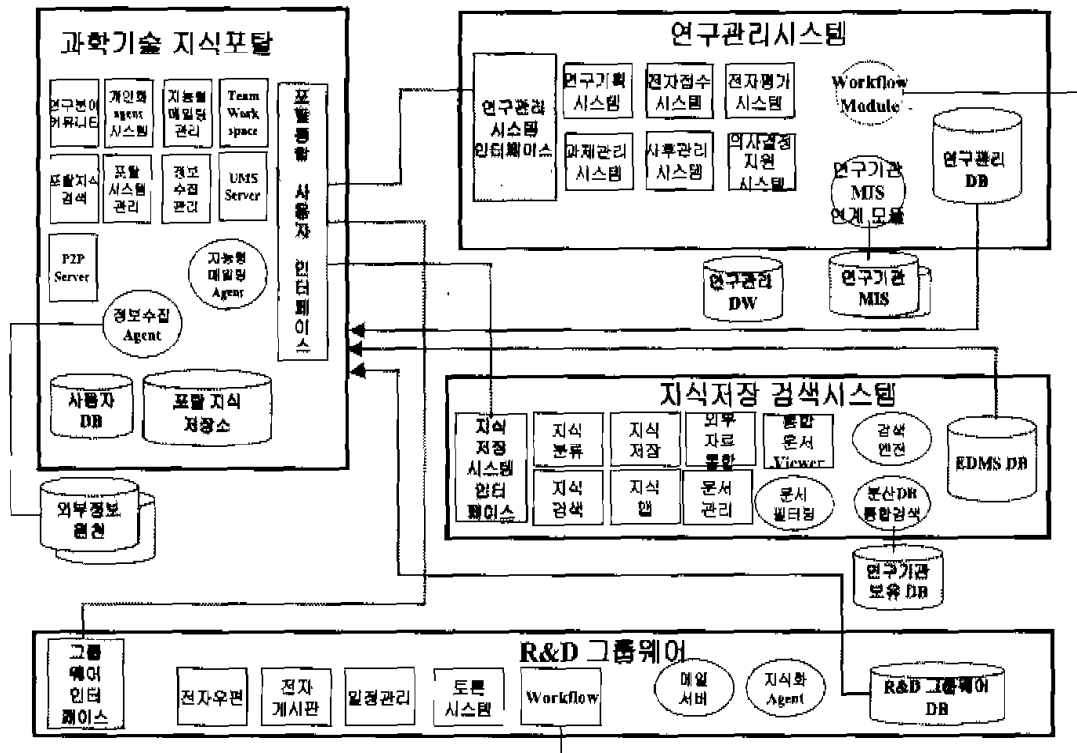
과학기술 지식포탈

연구분야 커뮤니티
개인화 agent 시스템
지능형 메일링 관리
Team Work space
포탈지식 검색
포탈 시스템 관리
정보 수집 관리
UMS Server
P2P Server
지능형 메일링 Agent
정보수집 Agent
사용자 DB
포탈 지식 저장소
포탈 통합 사용자 인터페이스

외부정보 원천

연구관리시스템

연구관리 시스템 인터페이스
연구기획 시스템
전자접수 시스템
전자평가 시스템
Workflow Module
과제관리 시스템
사후관리 시스템
의사결정 지원 시스템
연구기관 MIS 연계 모듈
연구관리 DB
연구관리 DW
연구기관 MIS

지식저장 검색시스템

지식 저장 시스템 인터 페이스
지식 분류
지식 저장
외부 자료 통합
통합 문서 Viewer
검색 엔진
EDMS DB
지식 검색
지식 맵
문서 관리
문서 필터링
분산DB 통합검색
연구기관 보유 DB

R&D 그룹웨어

그룹 웨어 인터 페이스
전자우편
전자 게시판
일정관리
토론 시스템
Workflow
메일 서버
지식화 Agent
R&D 그룹웨어 DB